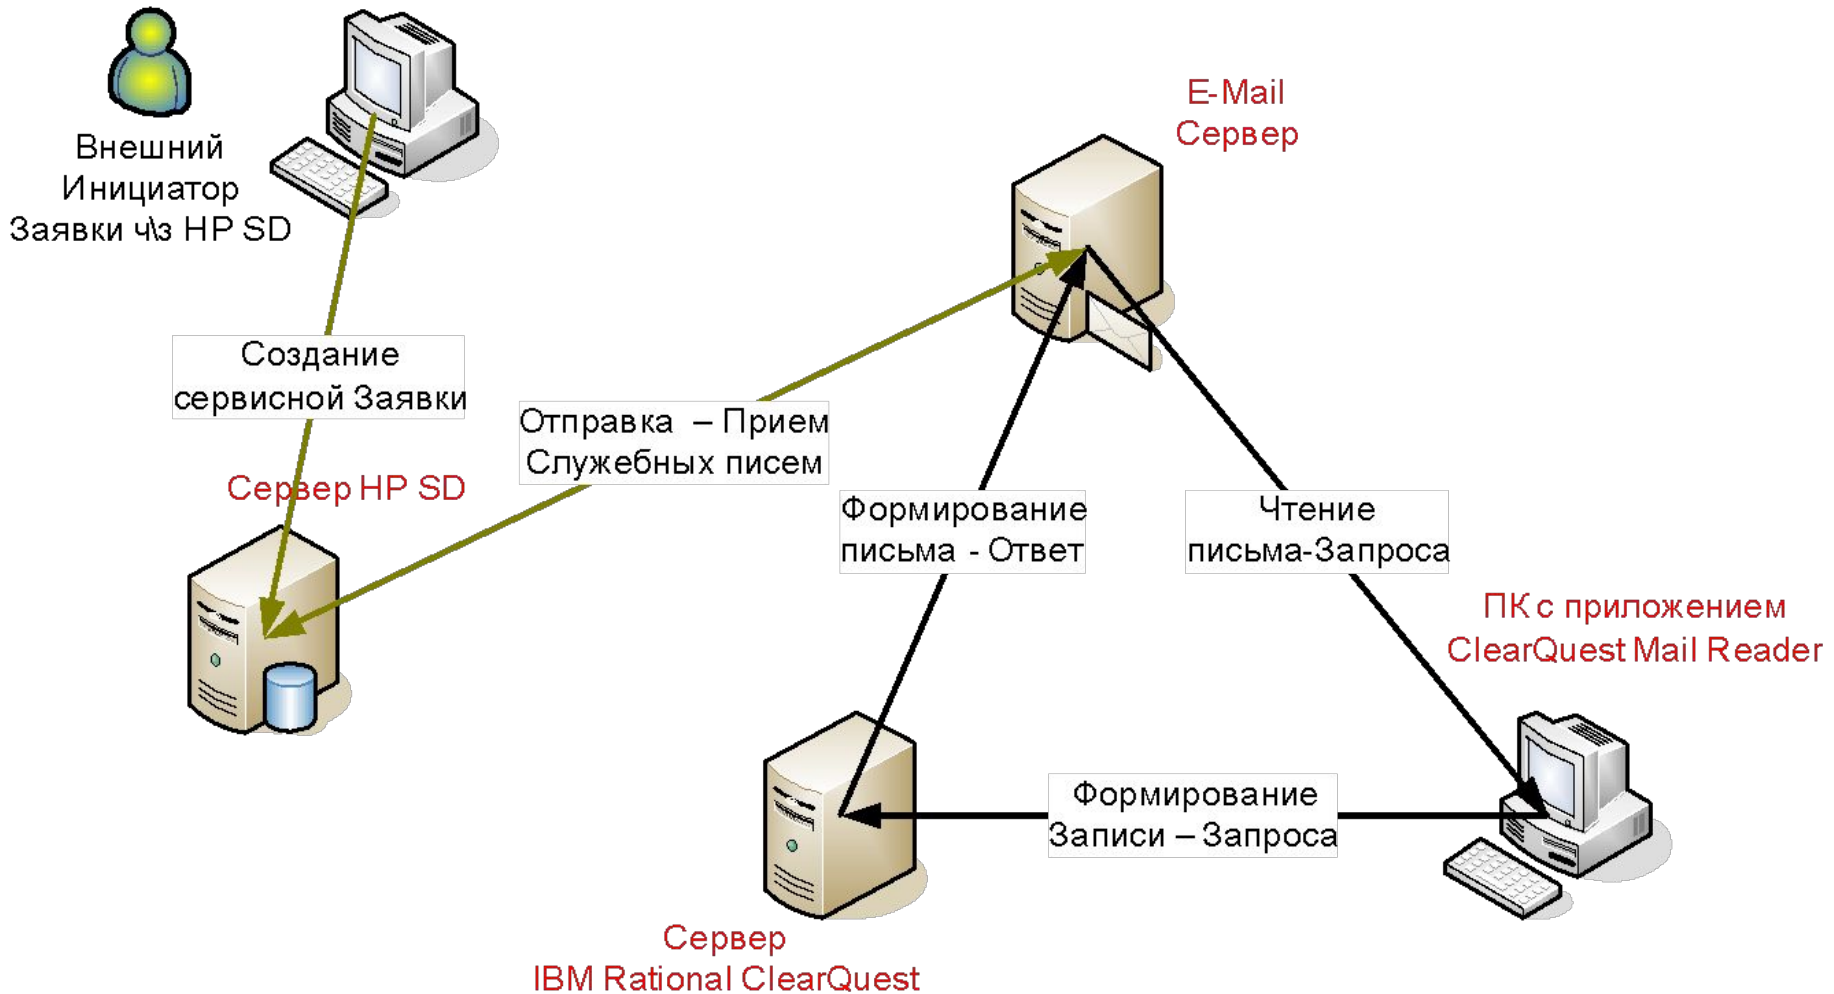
Внешний Инициатор Заявки ч\з HP SD

E-Mail Сервер

Создание сервисной Заявки

Отправка – Прием Служебных писем

Сервер HP SD

Формирование письма - Ответ

Чтение письма-Запроса

ПК с приложением ClearQuest Mail Reader

Формирование Записи – Запроса

Сервер IBM Rational ClearQuest